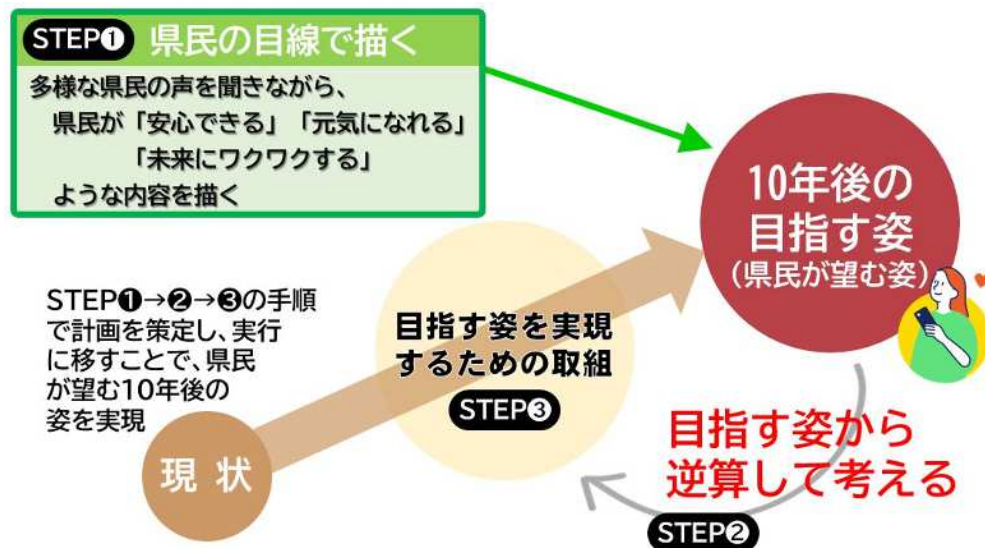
STEP❶ 県民の目線で描く

多様な県民の声を聞きながら、
県民が「安心できる」「元気になれる」
「未来にワクワクする」
ような内容を描く

10年後の
目指す姿
(県民が望む姿)

STEP❶→❷→❸の手順で計画を策定し、実行に移すことで、県民が望む10年後の姿を実現

目指す姿を実現するための取組

STEP❸

現 状

目指す姿から
逆算して考える

STEP❷